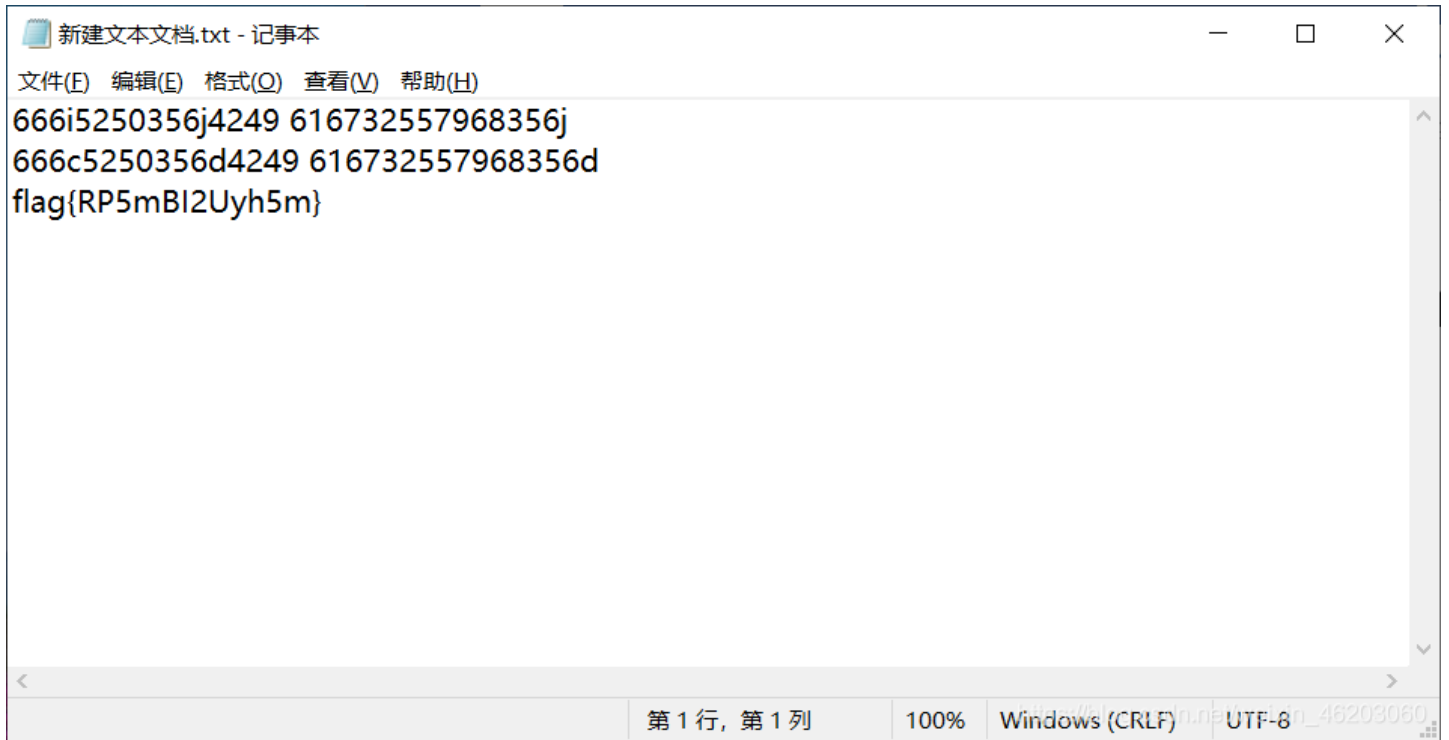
新建文本文档.txt - 记事本

文件(F) 编辑(E) 格式(O) 查看(V) 帮助(H)

666i5250356j4249 616732557968356j
666c5250356d4249 616732557968356d
flag{RP5mBI2Uyh5m}

第 1 行，第 1 列 100% Windows (CRLF) UTF-8

https://blog.csdn.net/weixin_46203060